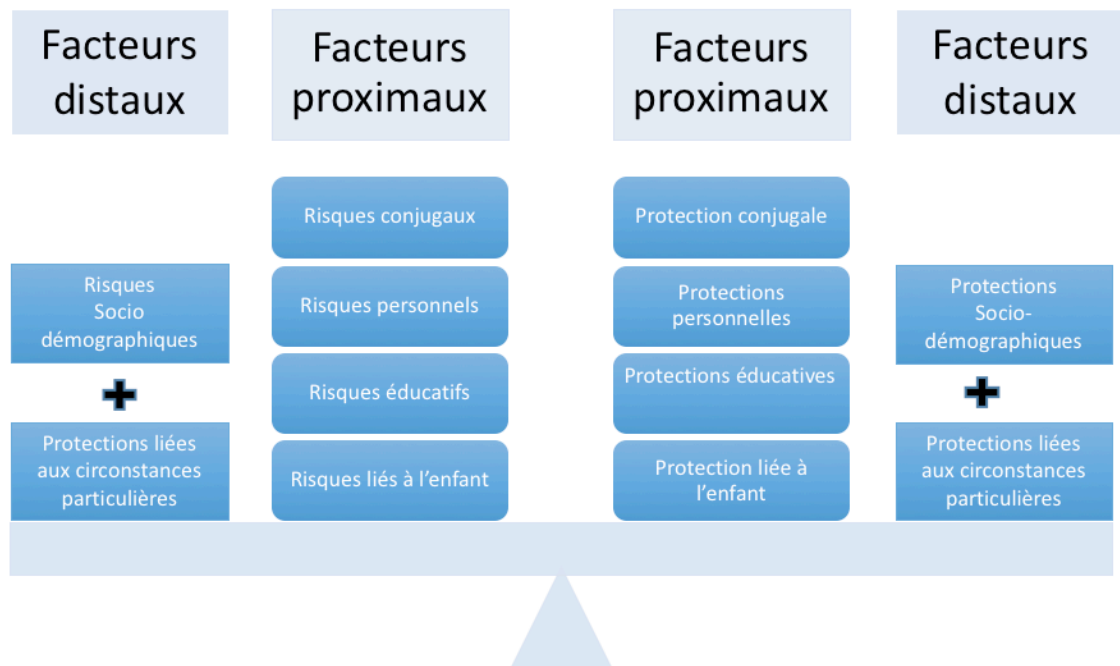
Facteurs distaux

Risques Socio démographiques

+

Protections liées aux circonstances particulières

Facteurs proximaux

Risques conjugaux

Risques personnels

Risques éducatifs

Risques liés à l'enfant

Facteurs proximaux

Protection conjugale

Protections personnelles

Protections éducatives

Protection liée à l'enfant

Facteurs distaux

Protections Socio-démographiques

+

Protections liées aux circonstances particulières